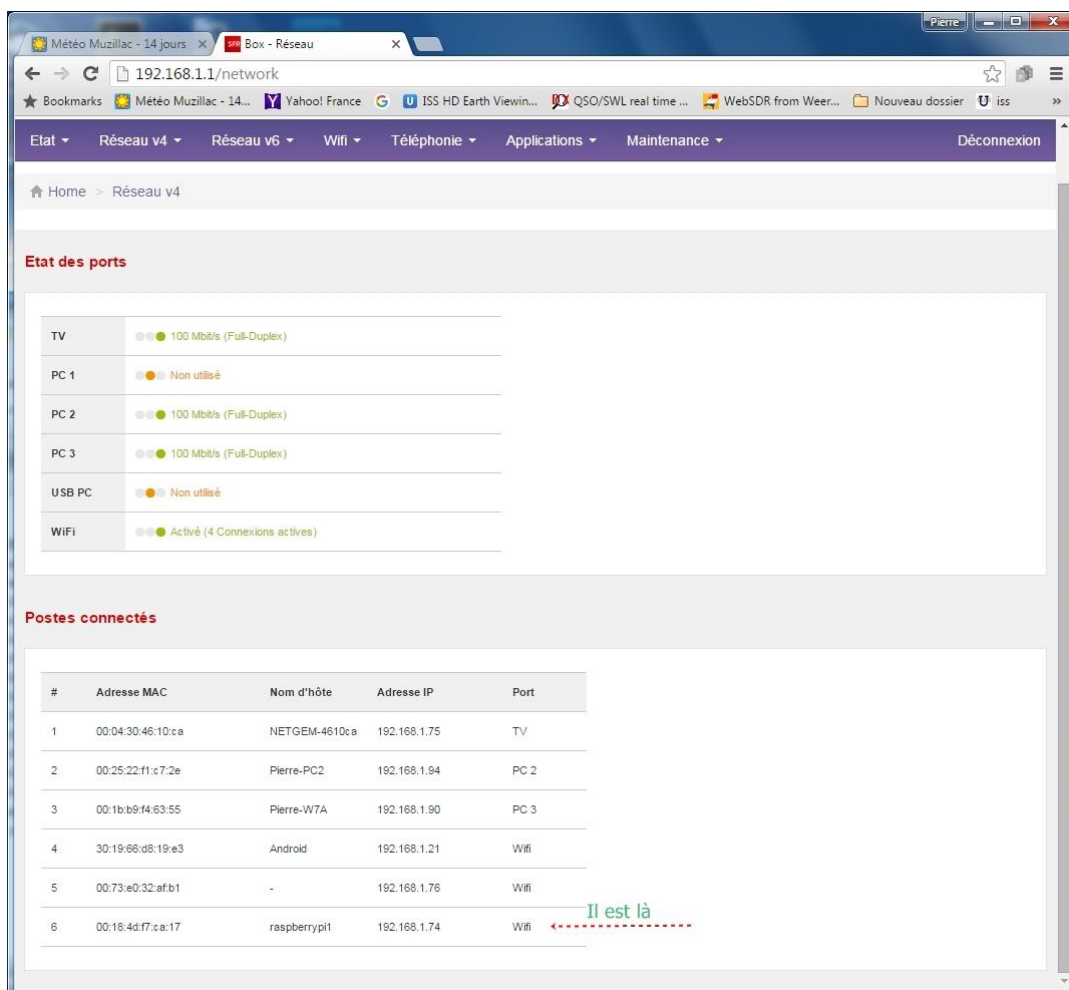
Pierre

Météo Muzillac - 14 jours ×

SFR Box - Réseau ×

192.168.1.1/network

Bookmarks Météo Muzillac - 14... Yahoo! France G ISS HD Earth Viewin... QSO/SWL real time ... WebSDR from Weer... Nouveau dossier iss »

Etat ▾ Réseau v4 ▾ Réseau v6 ▾ Wifi ▾ Téléphonie ▾ Applications ▾ Maintenance ▾ Déconnexion

Home > Réseau v4

Etat des ports

| | |
|---|---|
| TV | 100 Mbit/s (Full-Duplex) |
| PC 1 | Non utilisé |
| PC 2 | 100 Mbit/s (Full-Duplex) |
| PC 3 | 100 Mbit/s (Full-Duplex) |
| USB PC | Non utilisé |
| WiFi | Activé (4 Connexions actives) |

Postes connectés

| # | Adresse MAC | Nom d'hôte | Adresse IP | Port |
|---|---|---|---|---|
| 1 | 00:04:30:46:10:ca | NETGEM-4610ca | 192.168.1.75 | TV |
| 2 | 00:25:22:f1:c7:2e | Pierre-PC2 | 192.168.1.94 | PC 2 |
| 3 | 00:1b:b9:f4:63:55 | Pierre-W7A | 192.168.1.90 | PC 3 |
| 4 | 30:19:66:d8:19:e3 | Android | 192.168.1.21 | Wifi |
| 5 | 00:73:e0:32:af:b1 | - | 192.168.1.76 | Wifi |
| 6 | 00:18:4d:f7:ca:17 | raspberrypi1 | 192.168.1.74 | Wifi |

Il est là